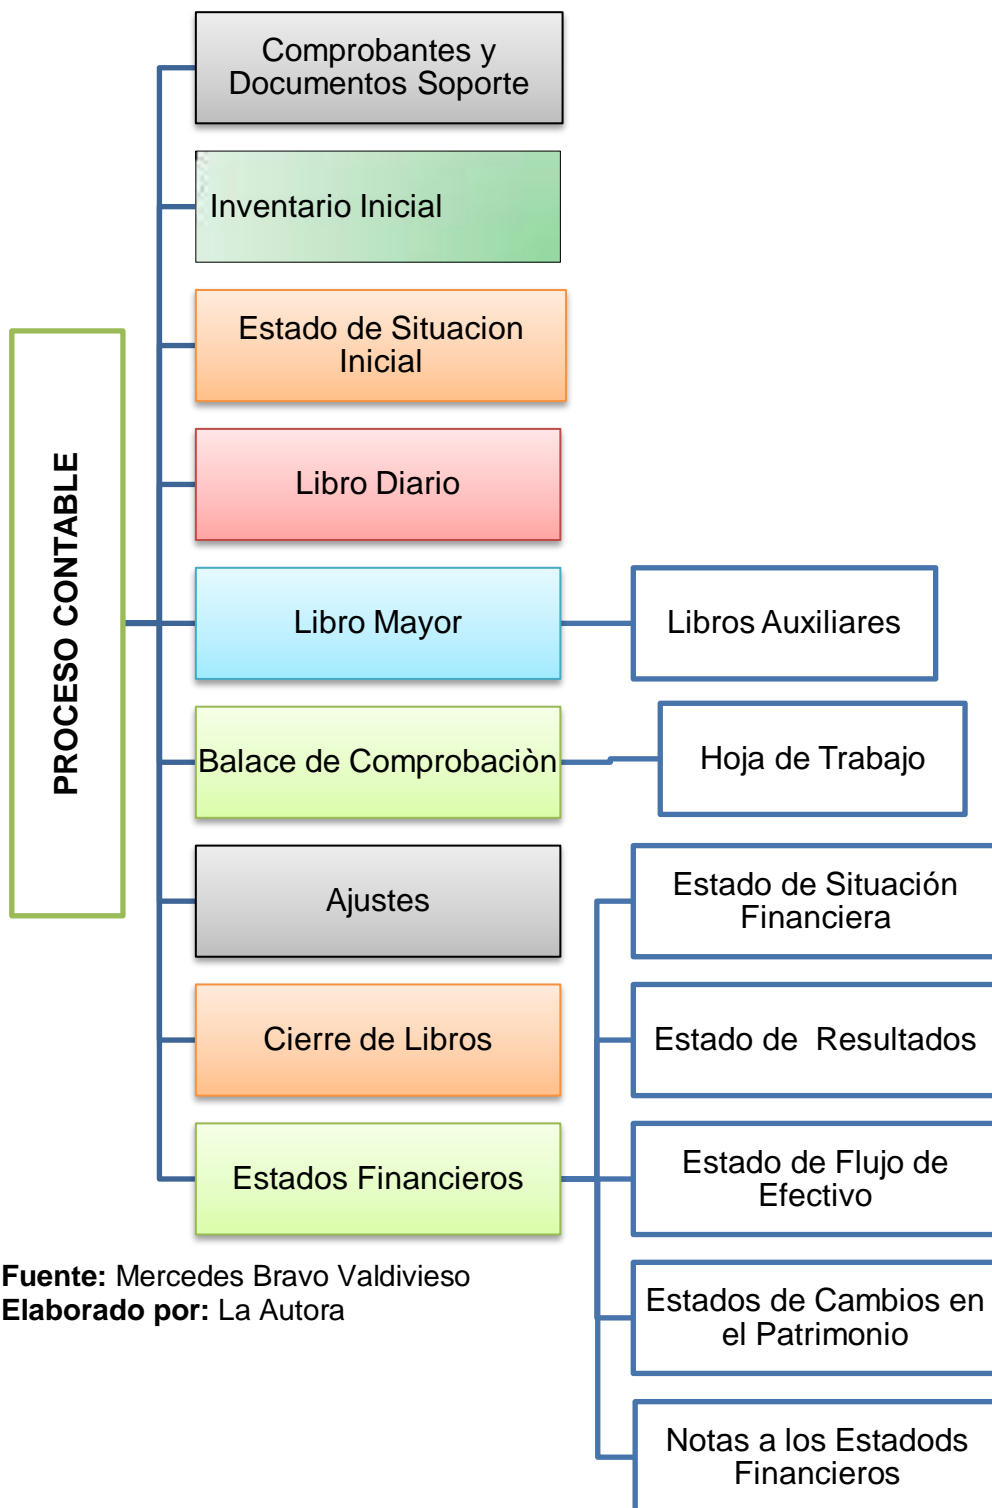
PROCESO CONTABLE

Comprobantes y Documentos Soporte

Inventario Inicial

Estado de Situacion Inicial

Libro Diario

Libro Mayor

Libros Auxiliares

Balace de Comprobaciòn

Hoja de Trabajo

Ajustes

Cierre de Libros

Estados Financieros

Estado de Situación Financiera

Estado de Resultados

Estado de Flujo de Efectivo

Estados de Cambios en el Patrimonio

Notas a los Estadods Financieros

**Fuente:** Mercedes Bravo Valdivieso
**Elaborado por:** La Autora